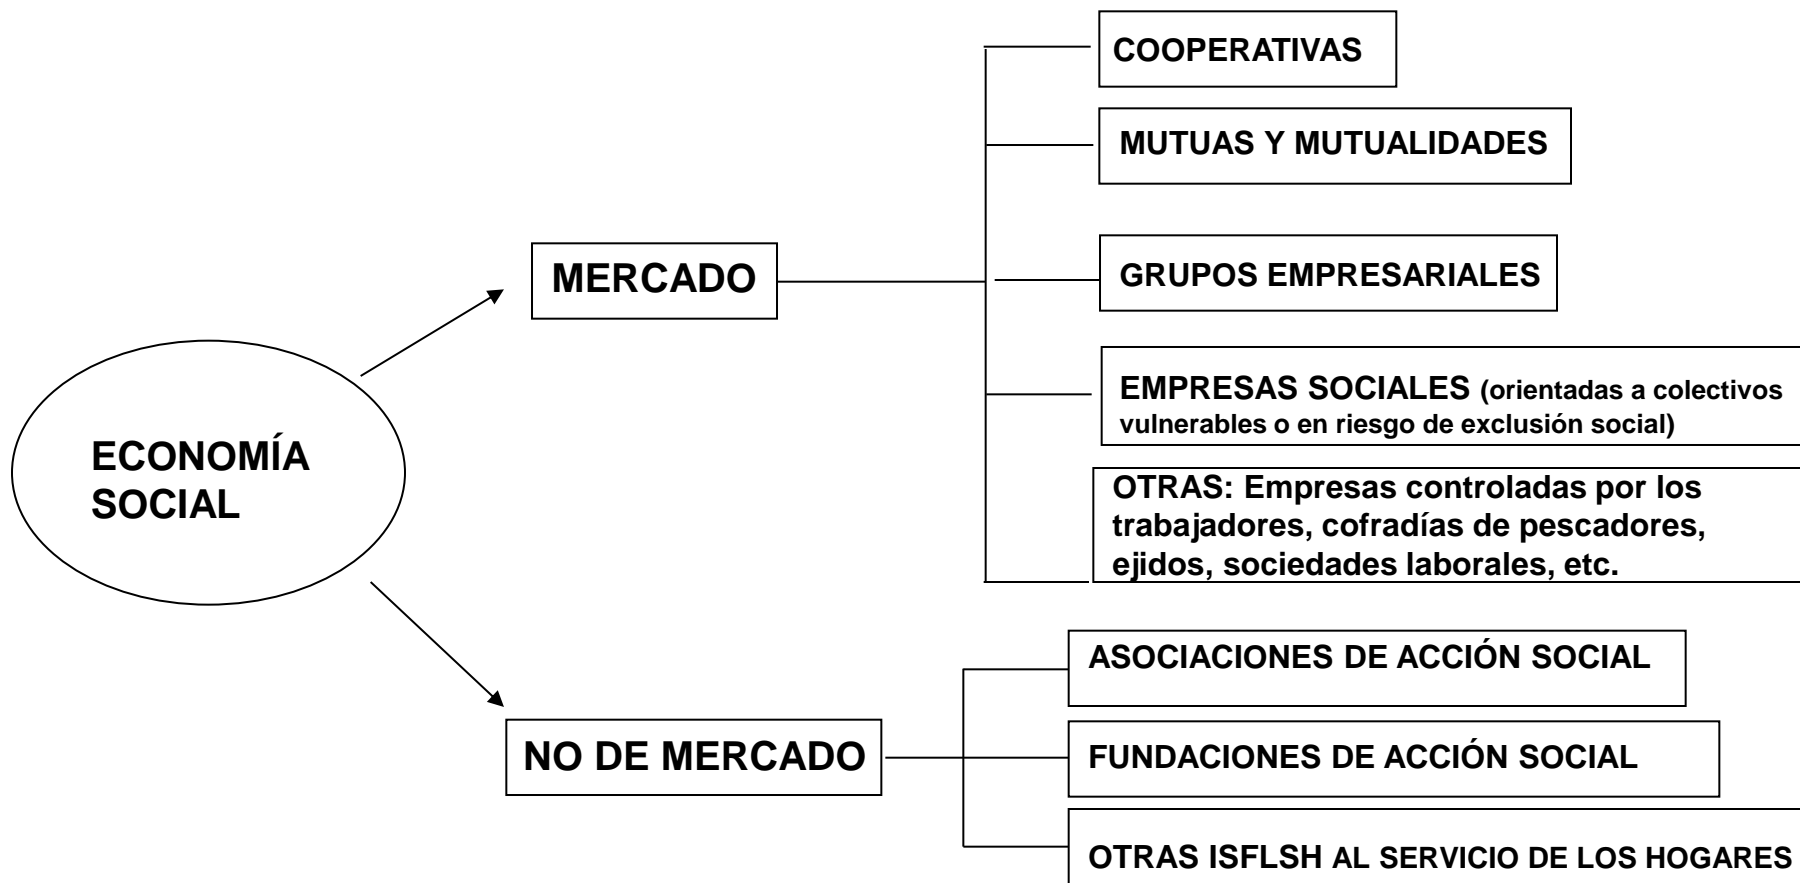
ECONOMÍA SOCIAL

MERCADO

COOPERATIVAS

MUTUAS Y MUTUALIDADES

GRUPOS EMPRESARIALES

EMPRESAS SOCIALES (orientadas a colectivos vulnerables o en riesgo de exclusión social)

OTRAS: Empresas controladas por los trabajadores, cofradías de pescadores, ejidos, sociedades laborales, etc.

NO DE MERCADO

ASOCIACIONES DE ACCIÓN SOCIAL

FUNDACIONES DE ACCIÓN SOCIAL

OTRAS ISFLSH AL SERVICIO DE LOS HOGARES